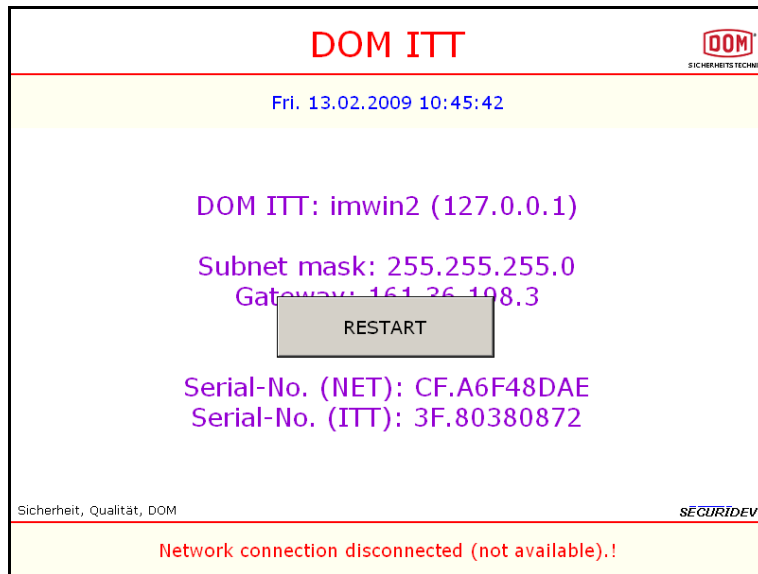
DOM ITT

DOM
SICHERHEITSTECHNI

Fri. 13.02.2009 10:45:42

DOM ITT: imwin2 (127.0.0.1)

Subnet mask: 255.255.255.0
Gate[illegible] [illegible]1.36.198.3

RESTART

Serial-No. (NET): CF.A6F48DAE
Serial-No. (ITT): 3F.80380872

Sicherheit, Qualität, DOM

SECURIDEV

Network connection disconnected (not available).!